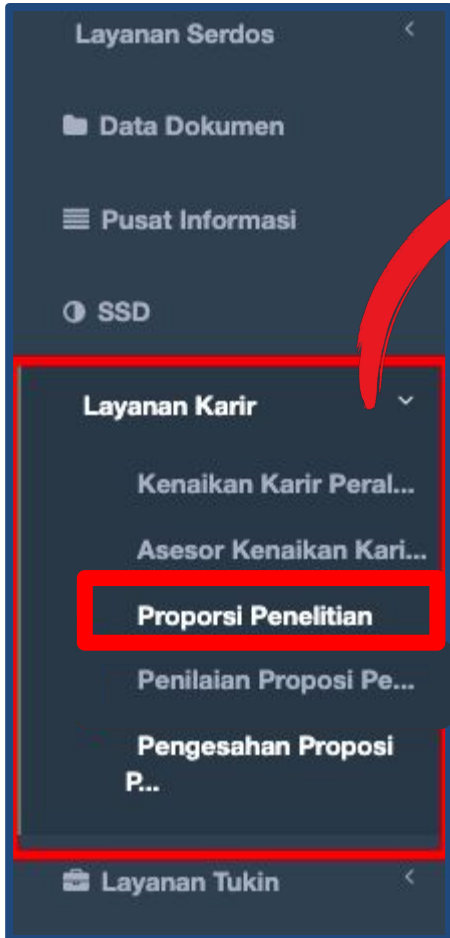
Layanan Serdos

Data Dokumen

Pusat Informasi

SSD

Layanan Karir

Kenaikan Karir Peral...

Asesor Kenaikan Kari...

Proporsi Penelitian

Penilaian Proposi Pe...

Pengesahan Proposi P...

Layanan Tukin